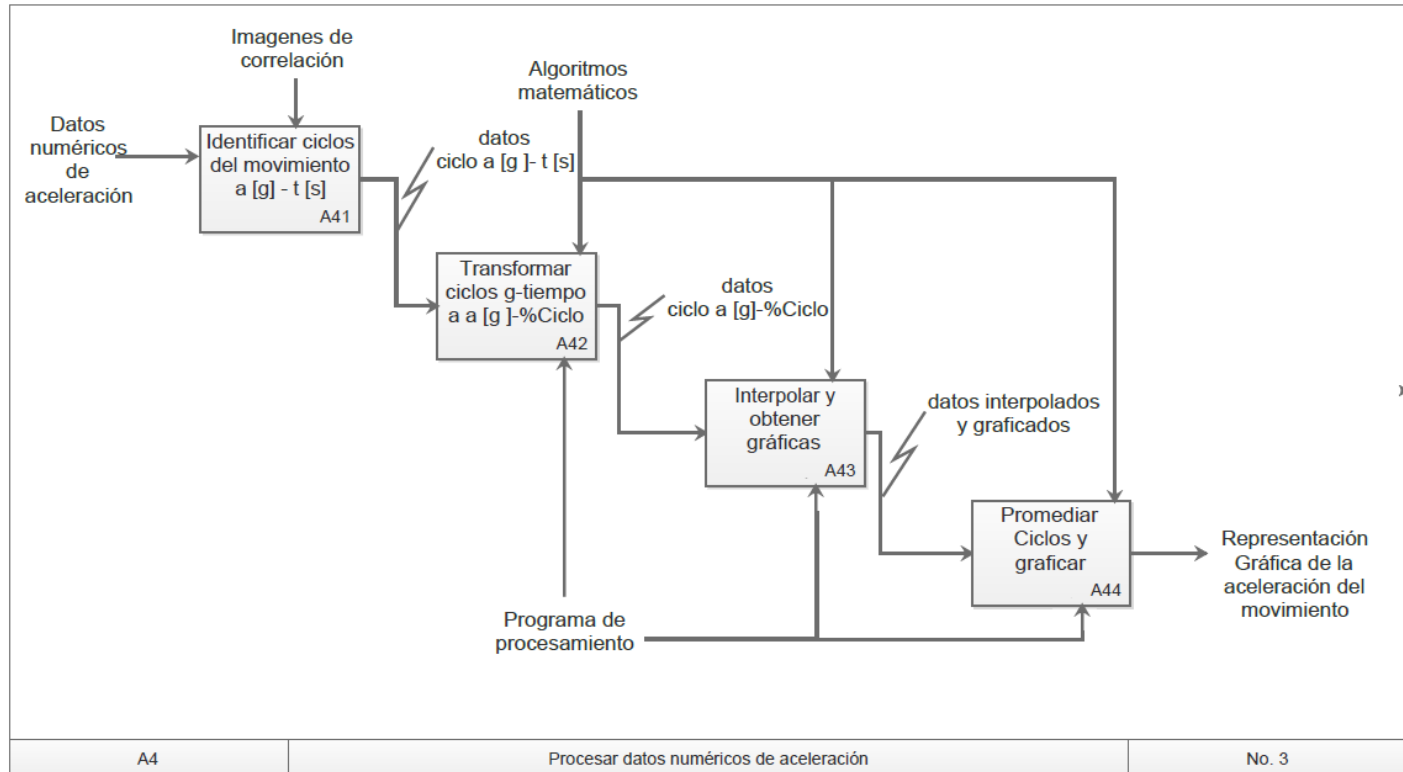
Imagenes de correlación

Algoritmos matemáticos

Datos numéricos de aceleración

Identificar ciclos del movimiento a [g] - t [s]
A41

datos ciclo a [g ]- t [s]

Transformar ciclos g-tiempo a a [g ]-%Ciclo
A42

datos ciclo a [g]-%Ciclo

Interpolar y obtener gráficas
A43

datos interpolados y graficados

Promediar Ciclos y graficar
A44

Representación Gráfica de la aceleración del movimiento

Programa de procesamiento

| A4 | Procesar datos numéricos de aceleración | No. 3 |
|---|---|---|